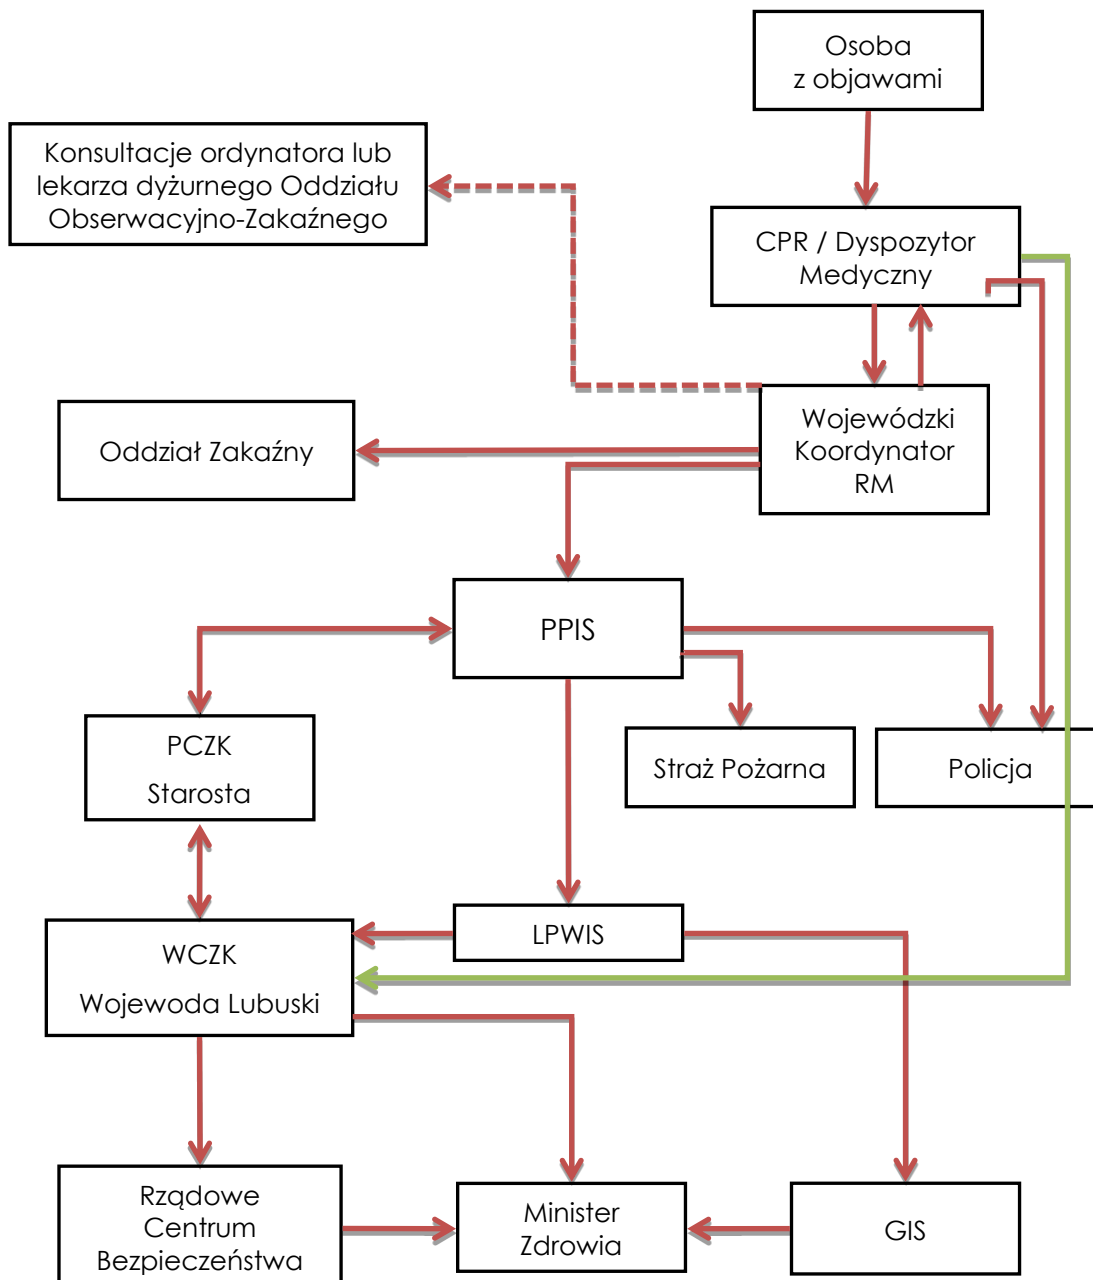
Osoba
z objawami

Konsultacje ordynatora lub lekarza dyżurnego Oddziału Obserwacyjno-Zakaźnego

CPR / Dyspozytor Medyczny

Oddział Zakaźny

Wojewódzki Koordynator RM

PPIS

PCZK

Starosta

Straż Pożarna

Policja

WCZK

Wojewoda Lubuski

LPWIS

Rządowe Centrum Bezpieczeństwa

Minister Zdrowia

GIS